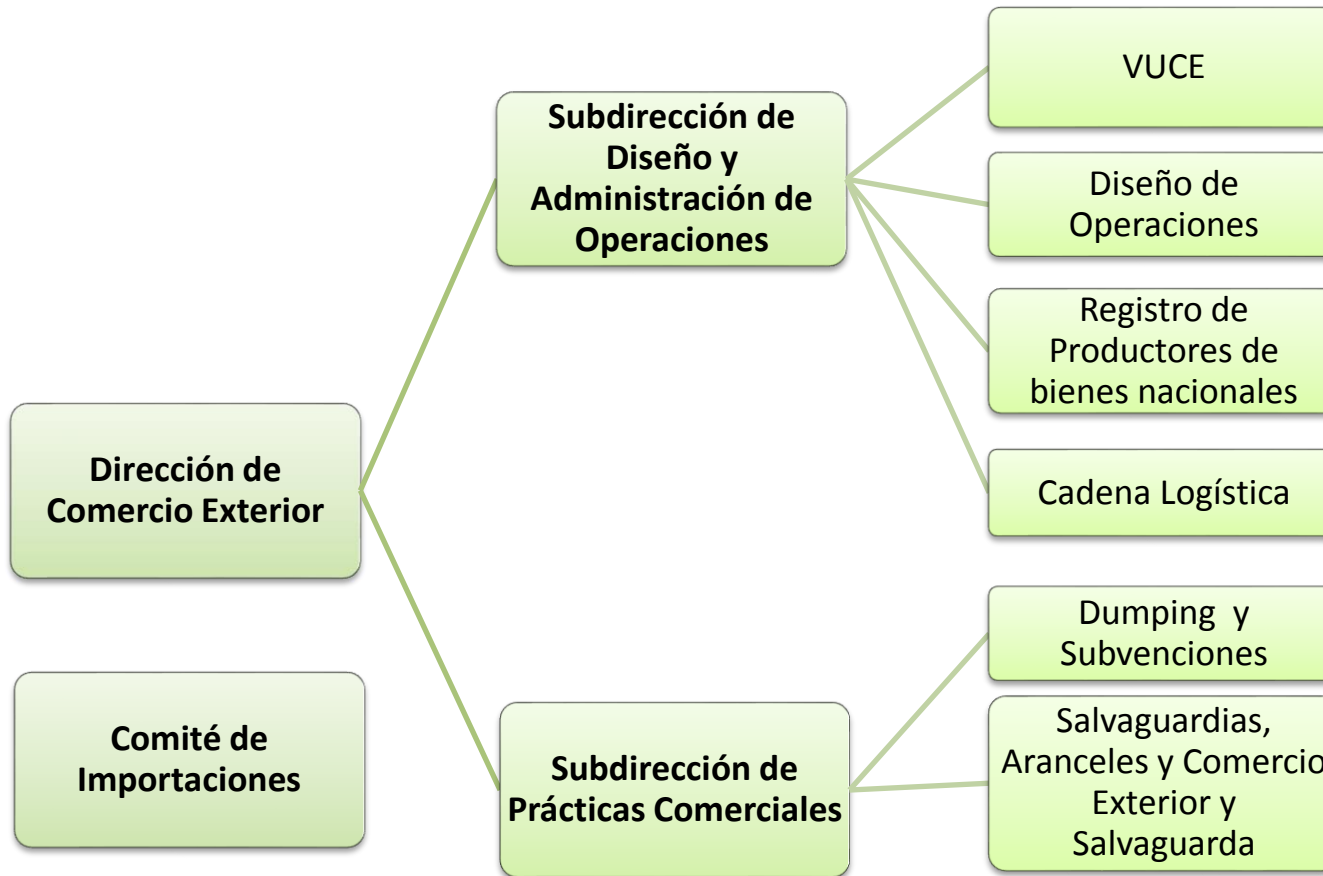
Dirección de Comercio Exterior

Comité de Importaciones

Subdirección de Diseño y Administración de Operaciones

VUCE

Diseño de Operaciones

Registro de Productores de bienes nacionales

Cadena Logística

Subdirección de Prácticas Comerciales

Dumping y Subvenciones

Salvaguardias, Aranceles y Comercio Exterior y Salvaguarda